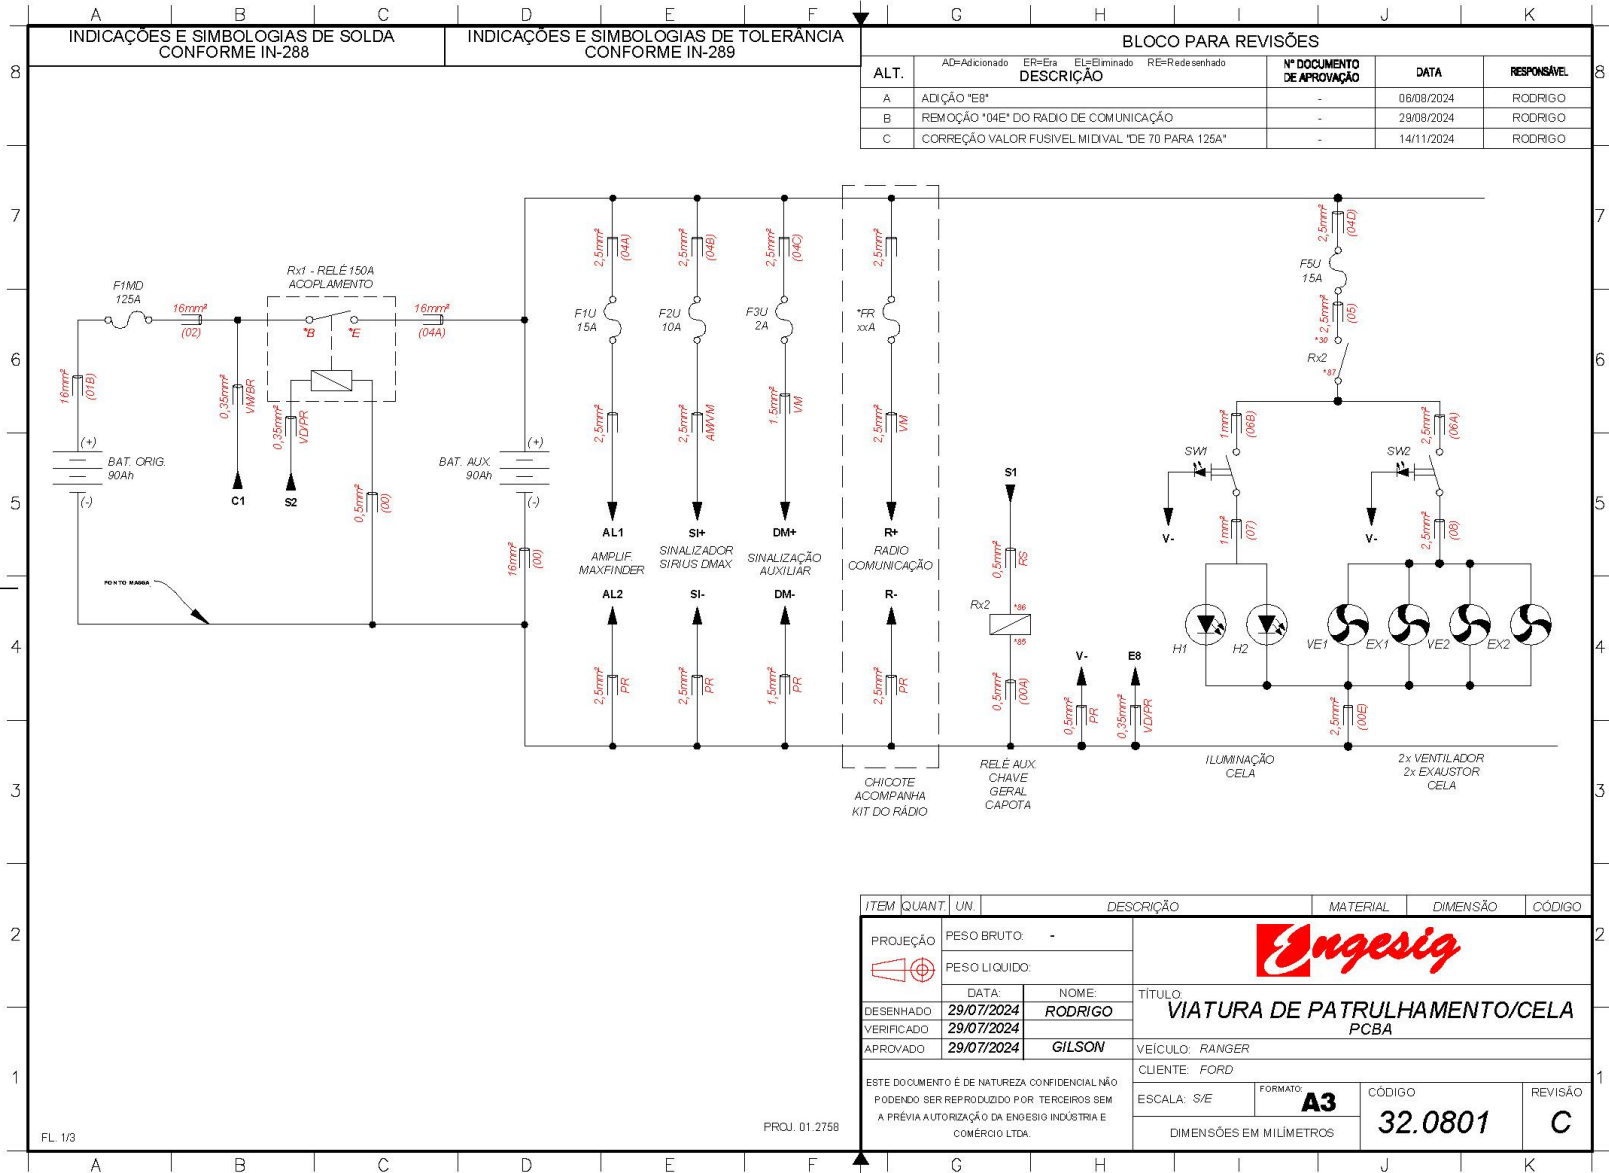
A B C D E F G H I J K

INDICAÇÕES E SIMBOLOGIAS DE SOLDA CONFORME IN-288

INDICAÇÕES E SIMBOLOGIAS DE TOLERÂNCIA CONFORME IN-289

BLOCO PARA REVISÕES

| ALT. | AD=Adicionado ER=Era EL=Eliminado RE=Redesenhado DESCRIÇÃO | Nº DOCUMENTO DE APROVAÇÃO | DATA | RESPONSÁVEL |
|---|---|---|---|---|
| A | ADIÇÃO "E8" | - | 06/08/2024 | RODRIGO |
| B | REMOÇÃO "04E" DO RADIO DE COMUNICAÇÃO | - | 29/08/2024 | RODRIGO |
| C | CORREÇÃO VALOR FUSIVEL MIDIVAL "DE 70 PARA 125A" | - | 14/11/2024 | RODRIGO |

F1MD 125A
16mm² (02)
Rx1 - RELÉ 150A ACOPLAMENTO
*B *E
16mm² (04A)
16mm² (01B)
0,35mm² VM/BR
0,35mm² VD/PR
(+)
BAT. ORIG. 90Ah
(-)
C1
S2
0,5mm² (00)
BAT. AUX. 90Ah
(+)
(-)
16mm² (00)
PONTO MASSA

2,5mm² (04A)
F1U 15A
2,5mm²
AL1
AMPLIF. MAXFINDER
AL2
2,5mm² PR

2,5mm² (04B)
F2U 10A
2,5mm² AM/VM
SI+
SINALIZADOR SIRIUS DMAX
SI-
2,5mm² PR

2,5mm² (04C)
F3U 2A
1,5mm² VM
DM+
SINALIZAÇÃO AUXILIAR
DM-
1,5mm² PR

2,5mm²
*FR xxA
2,5mm² VM
R+
RADIO COMUNICAÇÃO
R-
2,5mm² PR
CHICOTE ACOMPANHA KIT DO RÁDIO

S1
0,5mm² RS
Rx2
*86
*85
0,5mm² (00A)
RELÉ AUX CHAVE GERAL CAPOTA
V-
0,5mm² PR
E8
0,35mm² VD/PR

2,5mm² (04D)
F5U 15A
2,5mm² (05)
*30
Rx2
*87
1mm² (06B)
SW1
V-
1mm² (07)
H1
H2
ILUMINAÇÃO CELA
2,5mm² (06A)
SW2
V-
2,5mm² (08)
VE1 EX1 VE2 EX2
2,5mm² (00E)
2x VENTILADOR 2x EXAUSTOR CELA

| ITEM | QUANT. | UN. | DESCRIÇÃO | MATERIAL | DIMENSÃO | CÓDIGO |
|---|---|---|---|---|---|---|

PROJEÇÃO
PESO BRUTO: -
PESO LIQUIDO:
Engesig
DATA: NOME:
DESENHADO 29/07/2024 RODRIGO
VERIFICADO 29/07/2024
APROVADO 29/07/2024 GILSON
TÍTULO
VIATURA DE PATRULHAMENTO/CELA
PCBA
VEÍCULO: RANGER
CLIENTE: FORD
ESTE DOCUMENTO É DE NATUREZA CONFIDENCIAL NÃO PODENDO SER REPRODUZIDO POR TERCEIROS SEM A PRÉVIA AUTORIZAÇÃO DA ENGESIG INDÚSTRIA E COMÉRCIO LTDA.
ESCALA: S/E
FORMATO: A3
CÓDIGO 32.0801
REVISÃO C
DIMENSÕES EM MILÍMETROS
PROJ. 01.2758
FL. 1/3